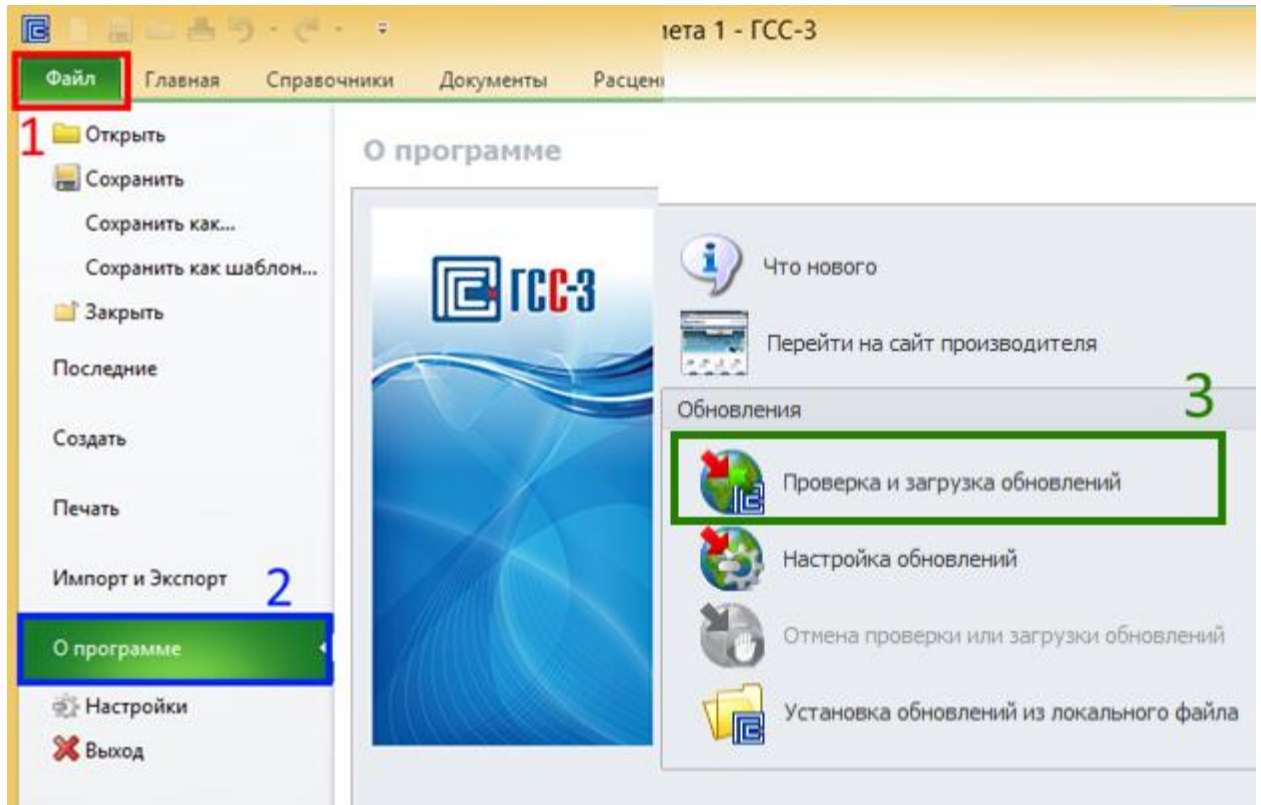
иета 1 - ГСС-3

Файл Главная Справочники Документы Расцен

1 Открыть
Сохранить
Сохранить как...
Сохранить как шаблон...
Закрыть
Последние
Создать
Печать
Импорт и Экспорт 2
О программе
Настройки
Выход

О программе

ГСС-3

Что нового
Перейти на сайт производителя
Обновления 3
Проверка и загрузка обновлений
Настройка обновлений
Отмена проверки или загрузки обновлений
Установка обновлений из локального файла